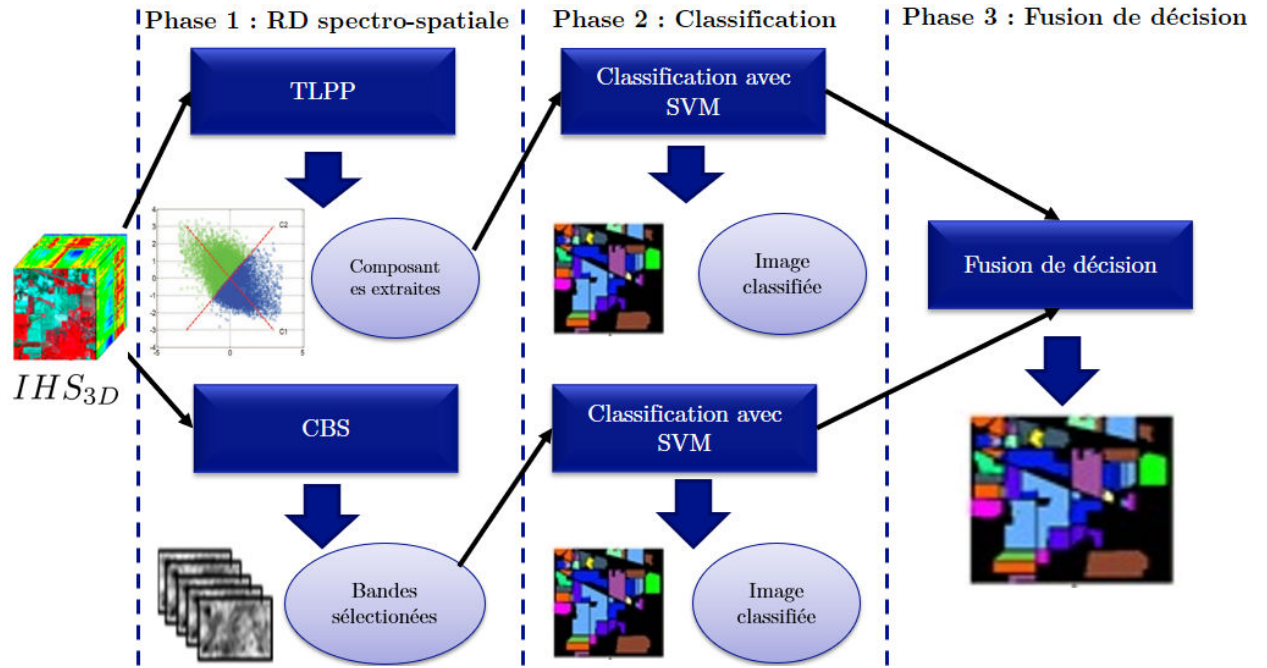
Phase 1 : RD spectro-spatiale

Phase 2 : Classification

Phase 3 : Fusion de décision

TLPP

Classification avec SVM

Composant es extraites

Image classifiée

Fusion de décision

$IHS_{3D}$

CBS

Classification avec SVM

Bandes sélectionées

Image classifiée